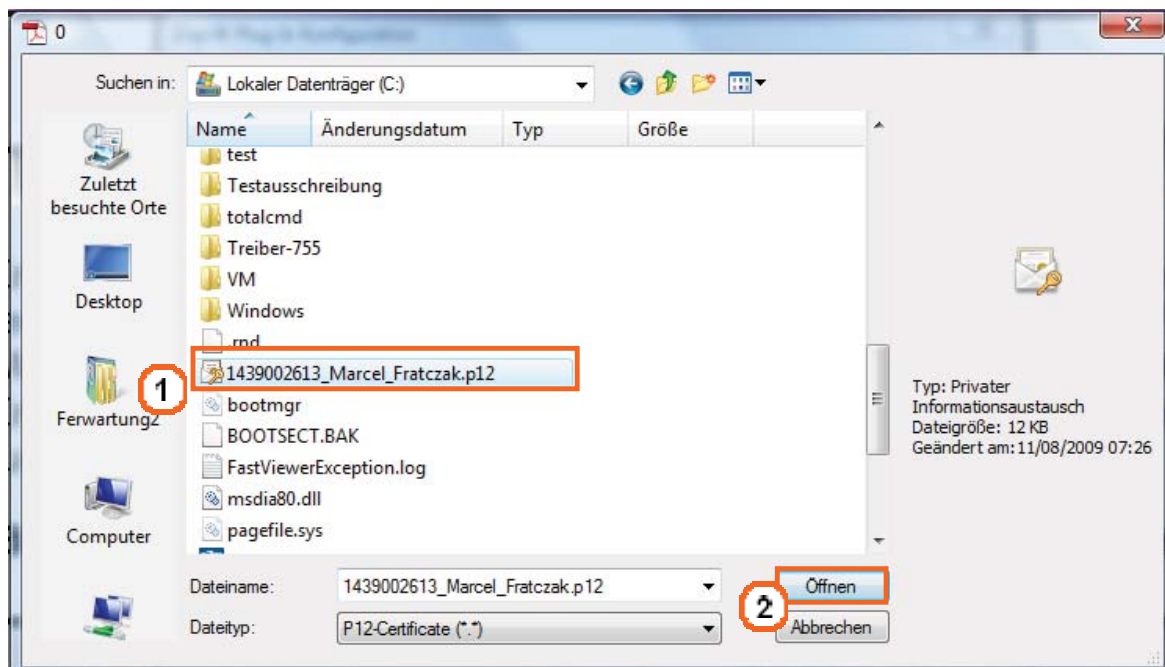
0

Suchen in: Lokaler Datenträger (C:)

Zuletzt besuchte Orte

Desktop

Ferwartung2

Computer

| Name | Änderungsdatum | Typ | Größe |
|---|---|---|---|
| test | | | |
| Testausschreibung | | | |
| totalcmd | | | |
| Treiber-755 | | | |
| VM | | | |
| Windows | | | |
| .rnd | | | |
| 1439002613_Marcel_Fratczak.p12 | | | |
| bootmgr | | | |
| BOOTSECT.BAK | | | |
| FastViewerException.log | | | |
| msdia80.dll | | | |
| pagefile.sys | | | |

1

Typ: Privater Informationsaustausch
Dateigröße: 12 KB
Geändert am: 11/08/2009 07:26

Dateiname: 1439002613_Marcel_Fratczak.p12

Dateityp: P12-Certificate (*.*)

2

Öffnen

Abbrechen